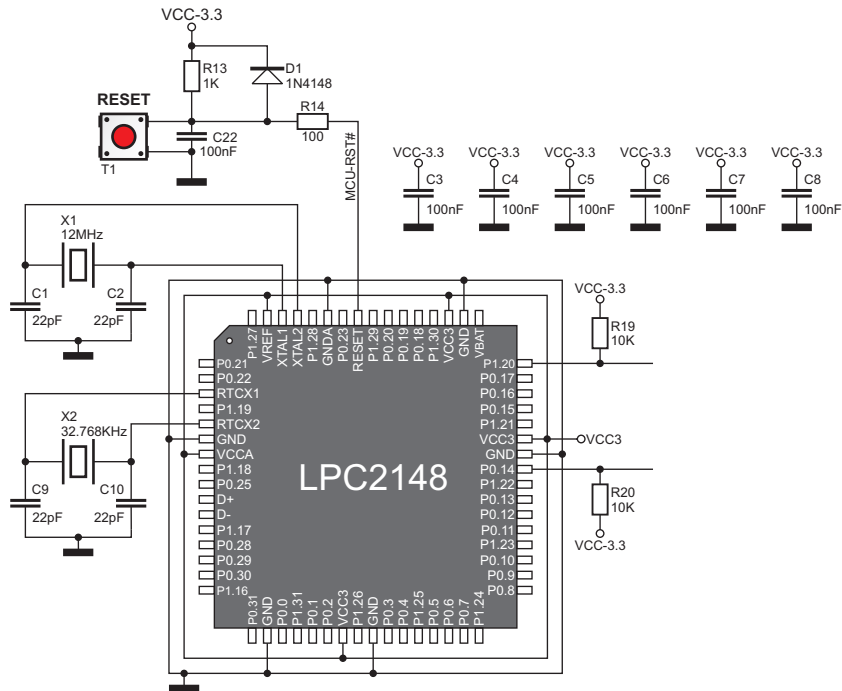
VCC-3.3

R13
1K

D1
1N4148

RESET

C22
100nF

T1

R14
100

MCU-RST#

VCC-3.3
C3
100nF

VCC-3.3
C4
100nF

VCC-3.3
C5
100nF

VCC-3.3
C6
100nF

VCC-3.3
C7
100nF

VCC-3.3
C8
100nF

X1
12MHz

C1
22pF

C2
22pF

X2
32.768KHz

C9
22pF

C10
22pF

P1.27
VREF
XTAL1
XTAL2
P1.28
GNDA
P0.23
RESET
P1.29
P0.20
P0.19
P0.18
P1.30
VCC3
GND
VBAT

P0.21
P0.22
RTCX1
P1.19
RTCX2
GND
VCCA
P1.18
P0.25
D+
D-
P1.17
P0.28
P0.29
P0.30
P1.16

LPC2148

P1.20
P0.17
P0.16
P0.15
P1.21
VCC3
GND
P0.14
P1.22
P0.13
P0.12
P0.11
P1.23
P0.10
P0.9
P0.8

P0.31
GND
P0.0
P1.31
P0.1
P0.2
VCC3
P1.26
GND
P0.3
P0.4
P1.25
P0.5
P0.6
P0.7
P1.24

VCC-3.3
R19
10K

VCC3

R20
10K
VCC-3.3